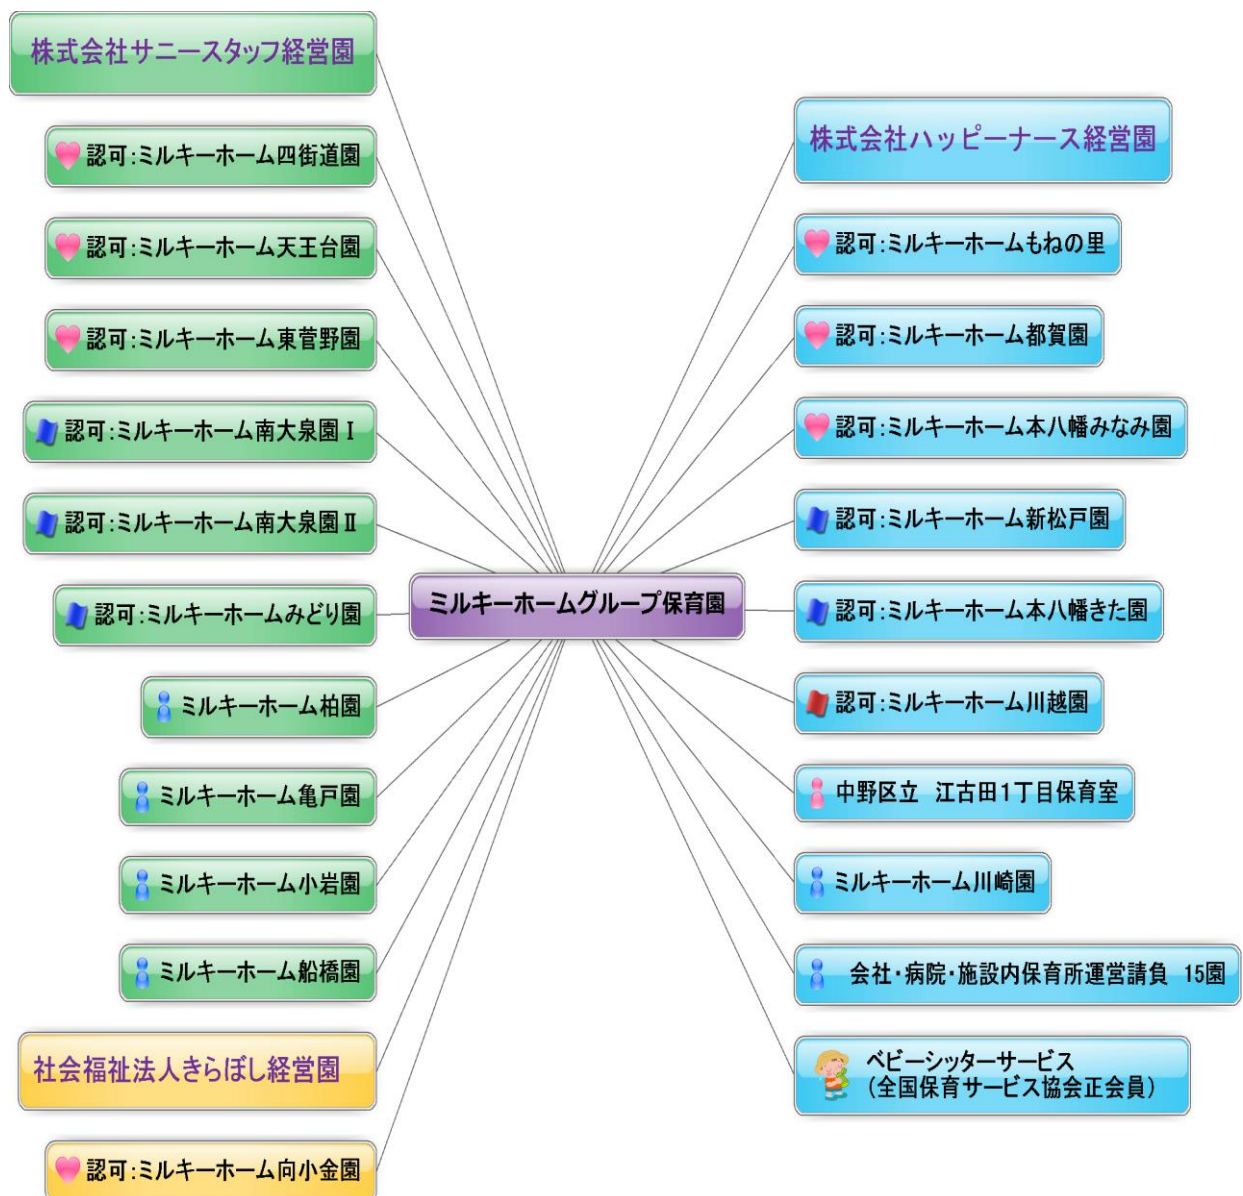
株式会社サニースタッフ経営園

認可:ミルキーホーム四街道園

認可:ミルキーホーム天王台園

認可:ミルキーホーム東菅野園

認可:ミルキーホーム南大泉園 I

認可:ミルキーホーム南大泉園 II

認可:ミルキーホームみどり園

ミルキーホーム柏園

ミルキーホーム亀戸園

ミルキーホーム小岩園

ミルキーホーム船橋園

社会福祉法人きらぼし経営園

認可:ミルキーホーム向小金園

ミルキーホームグループ保育園

株式会社ハッピーナース経営園

認可:ミルキーホームもねの里

認可:ミルキーホーム都賀園

認可:ミルキーホーム本八幡みなみ園

認可:ミルキーホーム新松戸園

認可:ミルキーホーム本八幡きた園

認可:ミルキーホーム川越園

中野区立 江古田1丁目保育室

ミルキーホーム川崎園

会社・病院・施設内保育所運営請負 15園

ベビーシッターサービス
(全国保育サービス協会正会員)